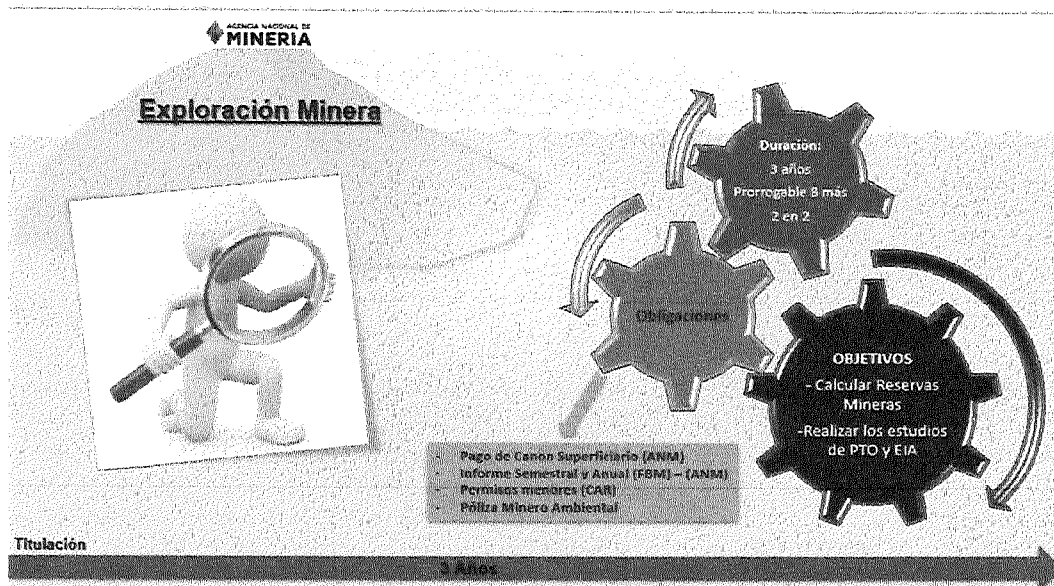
AGENCIA NACIONAL DE
MINERIA

Exploración Minera

Duración:
3 años
Prorrogable 8 más
2 en 2

Obligaciones

OBJETIVOS
- Calcular Reservas Mineras
-Realizar los estudios de PTO y EIA

- Pago de Canon Superficiario (ANM)
- Informe Semestral y Anual (FBM) – (ANM)
- Permisos menores (CAR)
- Póliza Minero Ambiental

Titulación

3 Años